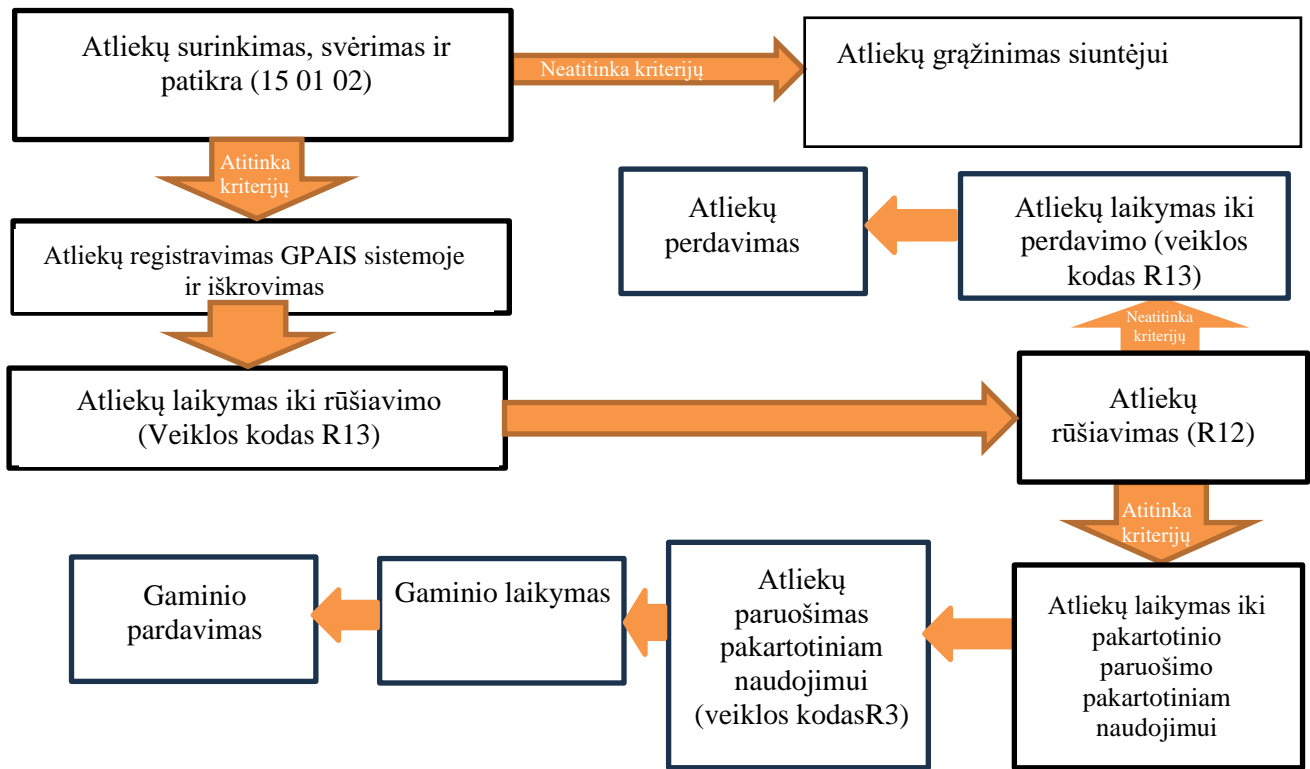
Atliekų surinkimas, svėrimas ir patikra (15 01 02)

Neatitinka kriterijų

Atliekų grąžinimas siuntėjui

Atitinka kriterijų

Atliekų perdavimas

Atliekų laikymas iki perdavimo (veiklos kodas R13)

Atliekų registravimas GPAIS sistemoje ir iškrovimas

Neatitinka kriterijų

Atliekų laikymas iki rūšiavimo (Veiklos kodas R13)

Atliekų rūšiavimas (R12)

Atitinka kriterijų

Gaminio pardavimas

Gaminio laikymas

Atliekų paruošimas pakartotiniam naudojimui (veiklos kodasR3)

Atliekų laikymas iki pakartotinio paruošimo pakartotiniam naudojimui